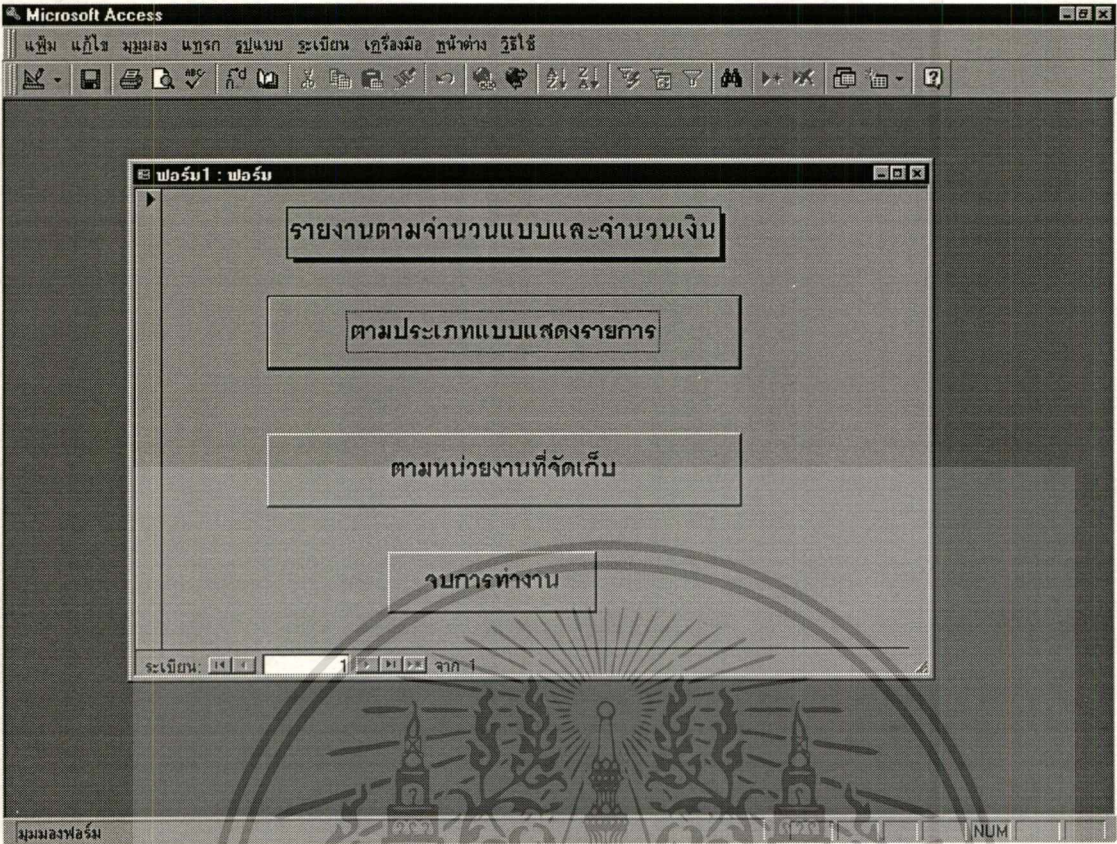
Microsoft Access

แฟ้ม แก้ไข มุมมอง แทรก รูปแบบ ระเบียน เครื่องมือ หน้าต่าง วิธีใช้

ฟอร์ม1 : ฟอร์ม

รายงานตามจำนวนแบบและจำนวนเงิน

ตามประเภทแบบแสดงรายการ

ตามหน่วยงานที่จัดเก็บ

จบการทำงาน

ระเบียน: 1 จาก 1

มุมมองฟอร์ม

NUM